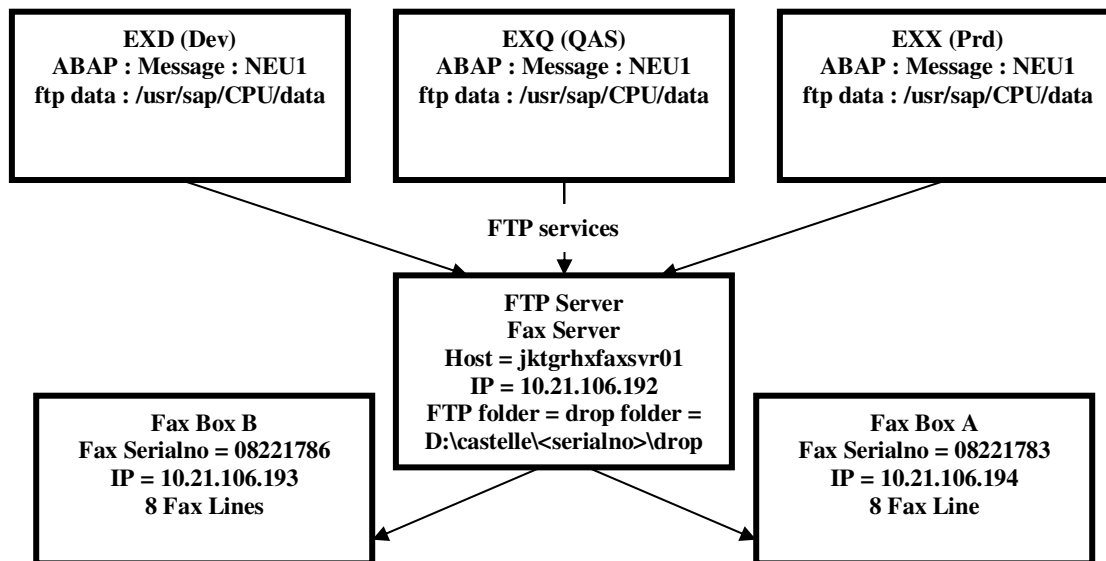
EXD (Dev)
ABAP : Message : NEU1
ftp data : /usr/sap/CPU/data

EXQ (QAS)
ABAP : Message : NEU1
ftp data : /usr/sap/CPU/data

EXX (Prd)
ABAP : Message : NEU1
ftp data : /usr/sap/CPU/data

FTP services

FTP Server
Fax Server
Host = jktgrhxfaxsvr01
IP = 10.21.106.192
FTP folder = drop folder =
D:\castelle\<serialno>\drop

Fax Box B
Fax Serialno = 08221786
IP = 10.21.106.193
8 Fax Lines

Fax Box A
Fax Serialno = 08221783
IP = 10.21.106.194
8 Fax Line